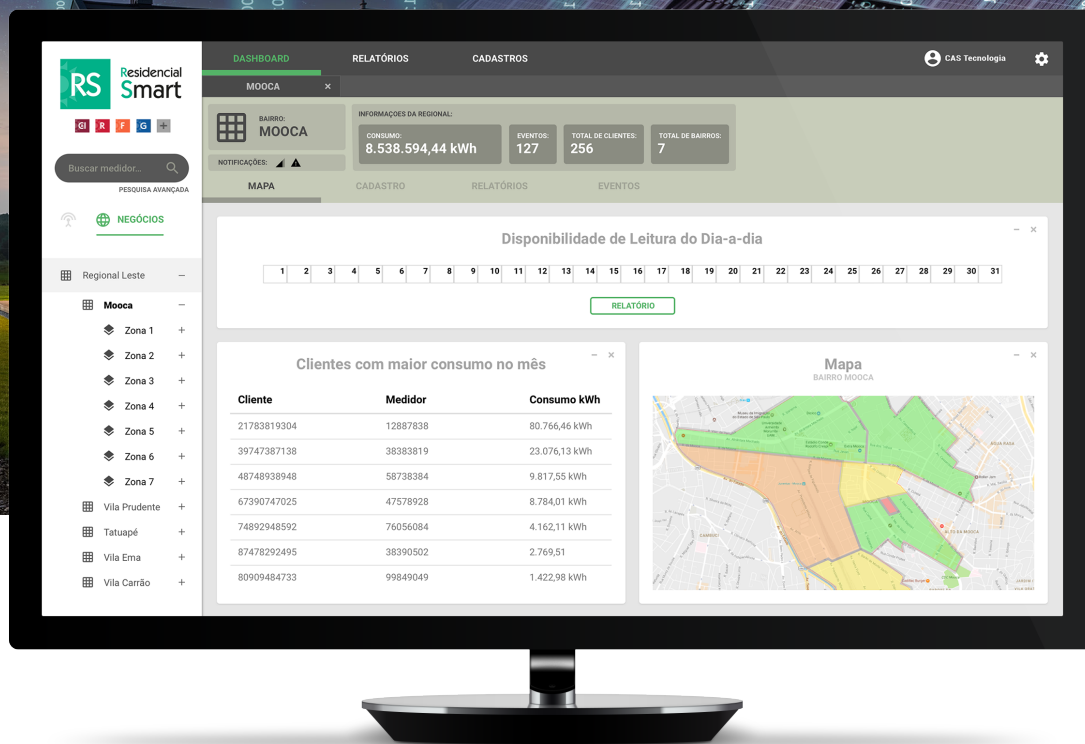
RS Residencial Smart

GI R F G +

Buscar medidor...

PESQUISA AVANÇADA

NEGÓCIOS

Regional Leste –
Mooca –
Zona 1 +
Zona 2 +
Zona 3 +
Zona 4 +
Zona 5 +
Zona 6 +
Zona 7 +
Vila Prudente +
Tatuapé +
Vila Ema +
Vila Carrão +

DASHBOARD RELATÓRIOS CADASTROS

CAS Tecnologia

MOOCA ×

BAIRRO: MOOCA

NOTIFICAÇÕES:

INFORMAÇÕES DA REGIONAL:

CONSUMO: 8.538.594,44 kWh

EVENTOS: 127

TOTAL DE CLIENTES: 256

TOTAL DE BAIRROS: 7

MAPA CADASTRO RELATÓRIOS EVENTOS

Disponibilidade de Leitura do Dia-a-dia

| 1 | 2 | 3 | 4 | 5 | 6 | 7 | 8 | 9 | 10 | 11 | 12 | 13 | 14 | 15 | 16 | 17 | 18 | 19 | 20 | 21 | 22 | 23 | 24 | 25 | 26 | 27 | 28 | 29 | 30 | 31 |
|---|---|---|---|---|---|---|---|---|---|---|---|---|---|---|---|---|---|---|---|---|---|---|---|---|---|---|---|---|---|---|

RELATÓRIO

Clientes com maior consumo no mês

| Cliente | Medidor | Consumo kWh |
|---|---|---|
| 21783819304 | 12887838 | 80.766,46 kWh |
| 39747387138 | 38383819 | 23.076,13 kWh |
| 48748938948 | 58738384 | 9.817,55 kWh |
| 67390747025 | 47578928 | 8.784,01 kWh |
| 74892948592 | 76056084 | 4.162,11 kWh |
| 87478292495 | 38390502 | 2.769,51 |
| 80909484733 | 99849049 | 1.422,98 kWh |

Mapa
BAIRRO MOOCA